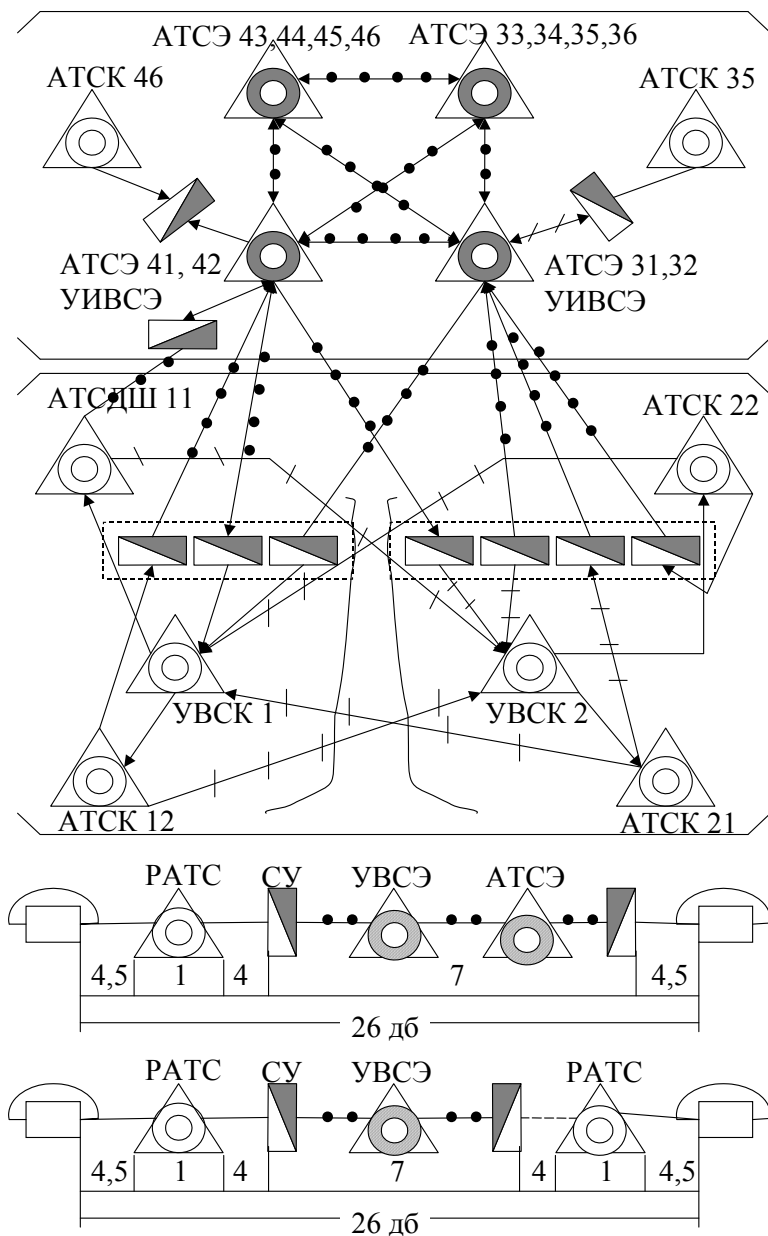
АТСЭ 43,44,45,46
АТСЭ 33,34,35,36
АТСК 46
АТСК 35
АТСЭ 41, 42
УИВСЭ
АТСЭ 31,32
УИВСЭ
АТСДШ 11
АТСК 22
УВСК 1
УВСК 2
АТСК 12
АТСК 21

РАТС
СУ
УВСЭ
АТСЭ
4,5
1
4
7
4,5
26 дб

РАТС
СУ
УВСЭ
РАТС
4,5
1
4
7
4
1
4,5
26 дб